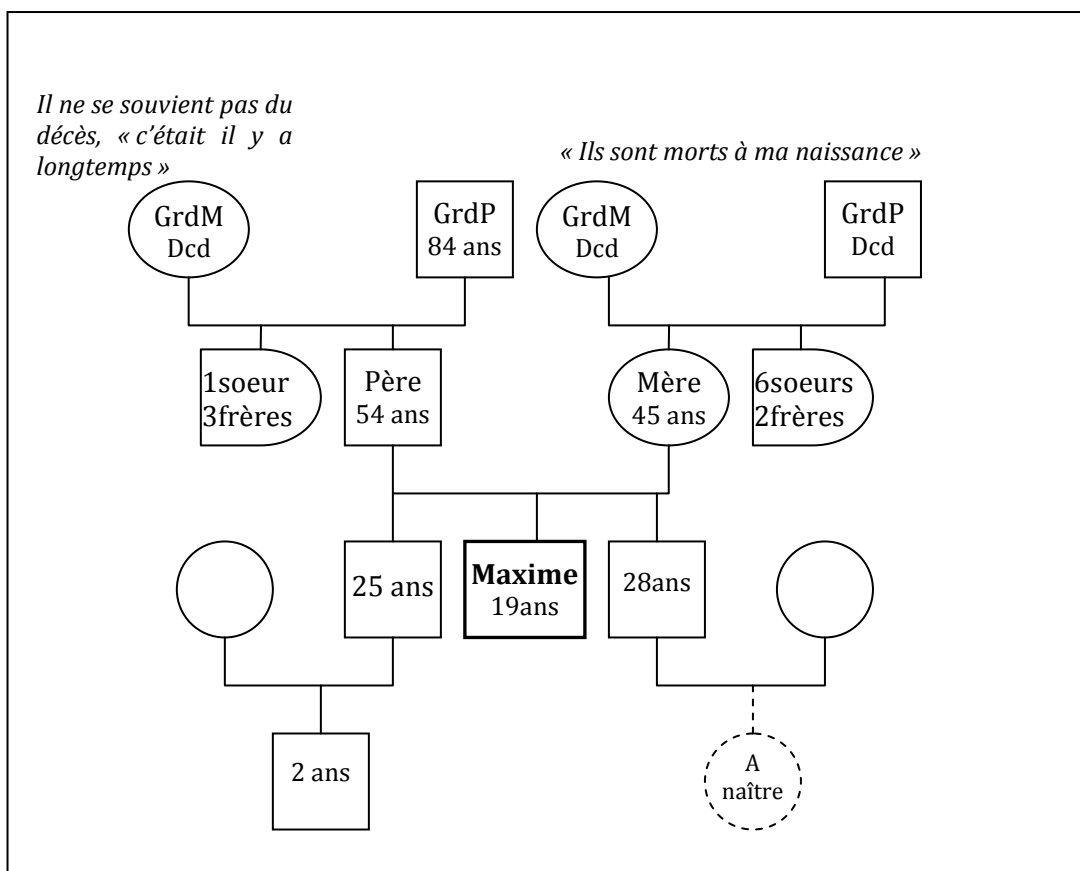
Il ne se souvient pas du décès, « c'était il y a longtemps »

« Ils sont morts à ma naissance »

GrdM
Dcd

GrdP
84 ans

GrdM
Dcd

GrdP
Dcd

1soeur
3frères

Père
54 ans

Mère
45 ans

6soeurs
2frères

25 ans

**Maxime**
19ans

28ans

2 ans

A
naître